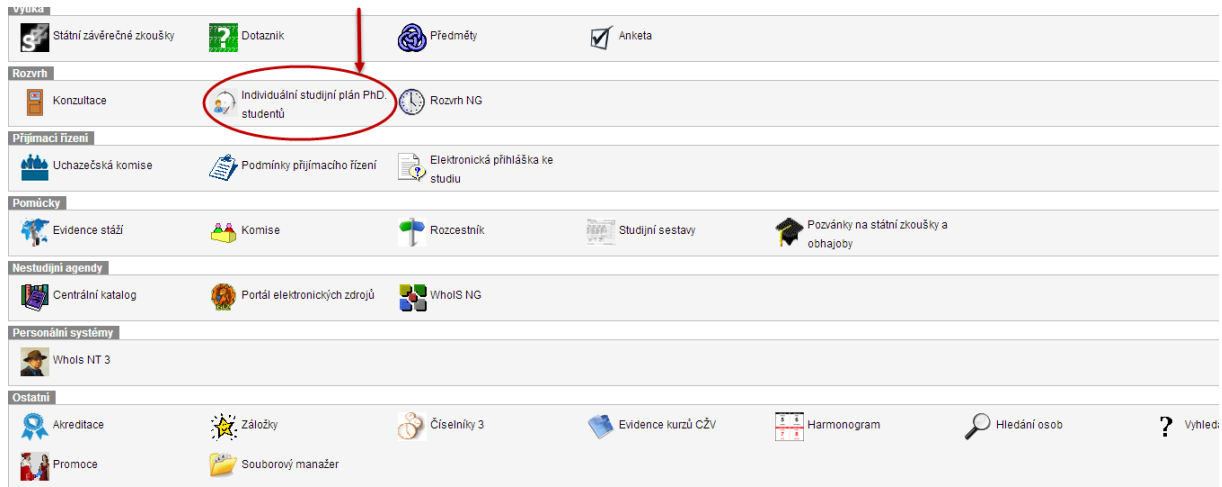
Výuka
Státní závěrečné zkoušky
Dotazník
Předměty
Anketa

Rozvrh
Konzultace
Individuální studijní plán PhD. studentů
Rozvrh NG

Přijímací řízení
Uchazečská komise
Podmínky přijímacího řízení
Elektronická přihláška ke studiu

Pomůcky
Evidence stáží
Komise
Rozcestník
Studijní sestavy
Pozvánky na státní zkoušky a obhajoby

Nestudijní agendy
Centrální katalog
Portál elektronických zdrojů
WhoIS NG

Personální systémy
WhoIs NT 3

Ostatní
Akreditace
Záložky
Číselníky 3
Evidence kurzů CŽV
Harmonogram
Hledání osob
Vyhled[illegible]
Promoce
Souborový manažer